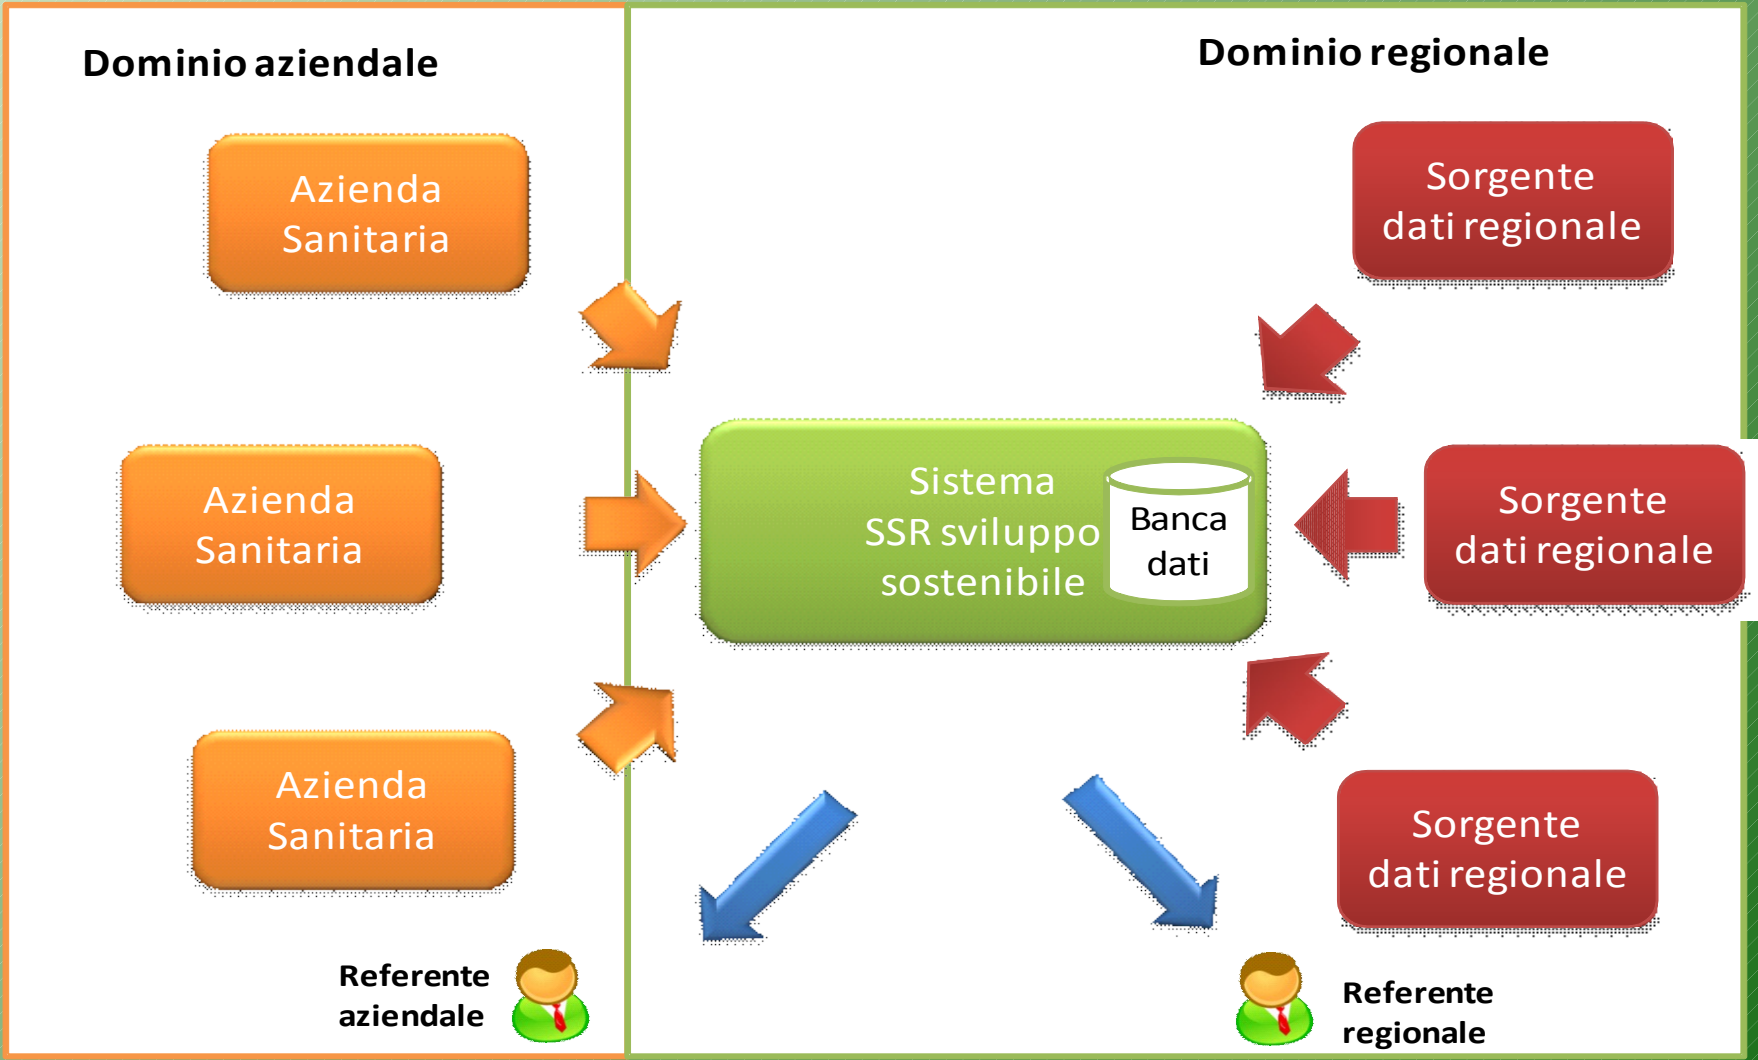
Dominio aziendale

Dominio regionale

Azienda Sanitaria

Sorgente dati regionale

Azienda Sanitaria

Sistema SSR sviluppo sostenibile

Banca dati

Sorgente dati regionale

Azienda Sanitaria

Sorgente dati regionale

Referente aziendale

Referente regionale